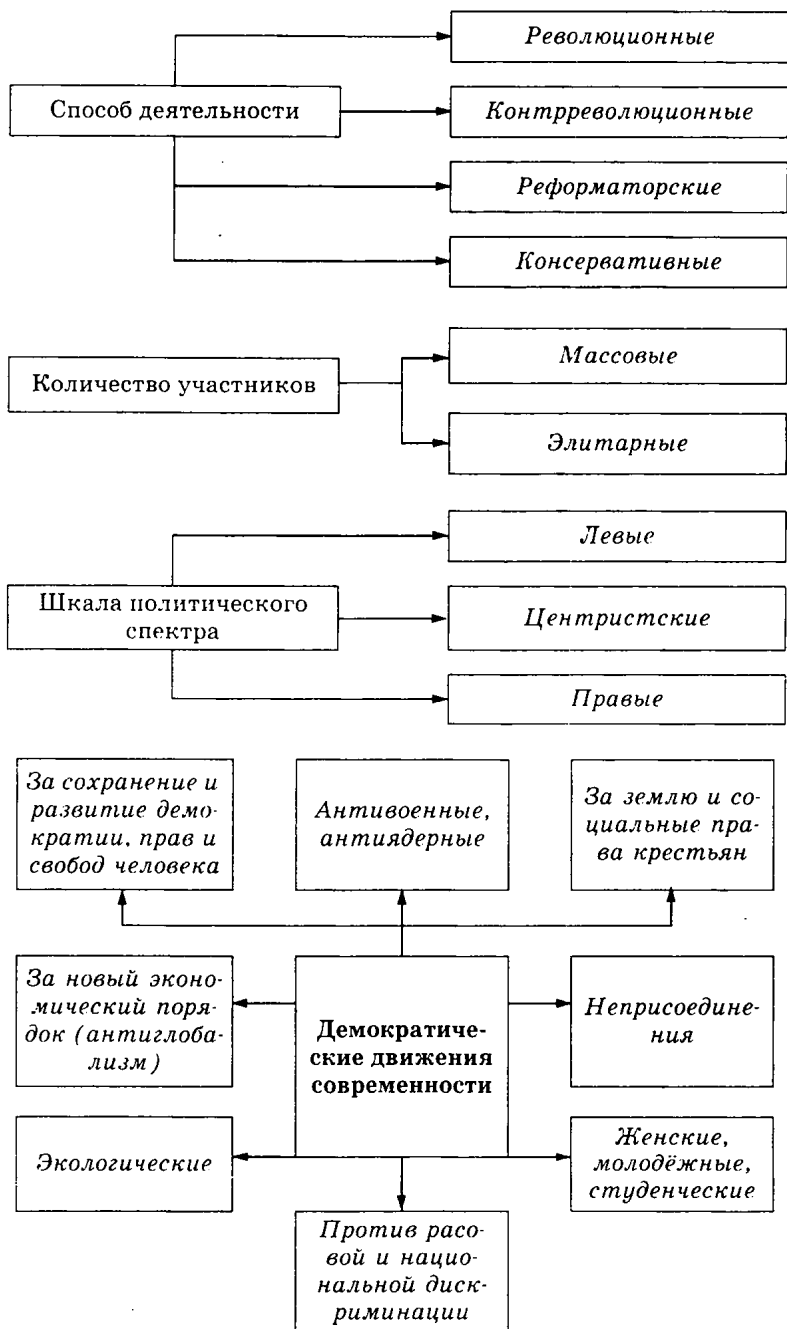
Способ деятельности

Революционные

Контрреволюционные

Реформаторские

Консервативные

Количество участников

Массовые

Элитарные

Шкала политического спектра

Левые

Центристские

Правые

За сохранение и развитие демократии, прав и свобод человека

Антивоенные, антиядерные

За землю и социальные права крестьян

За новый экономический порядок (антиглобализм)

Демократические движения современности

Неприсоединения

Экологические

Женские, молодёжные, студенческие

Против расовой и национальной дискриминации